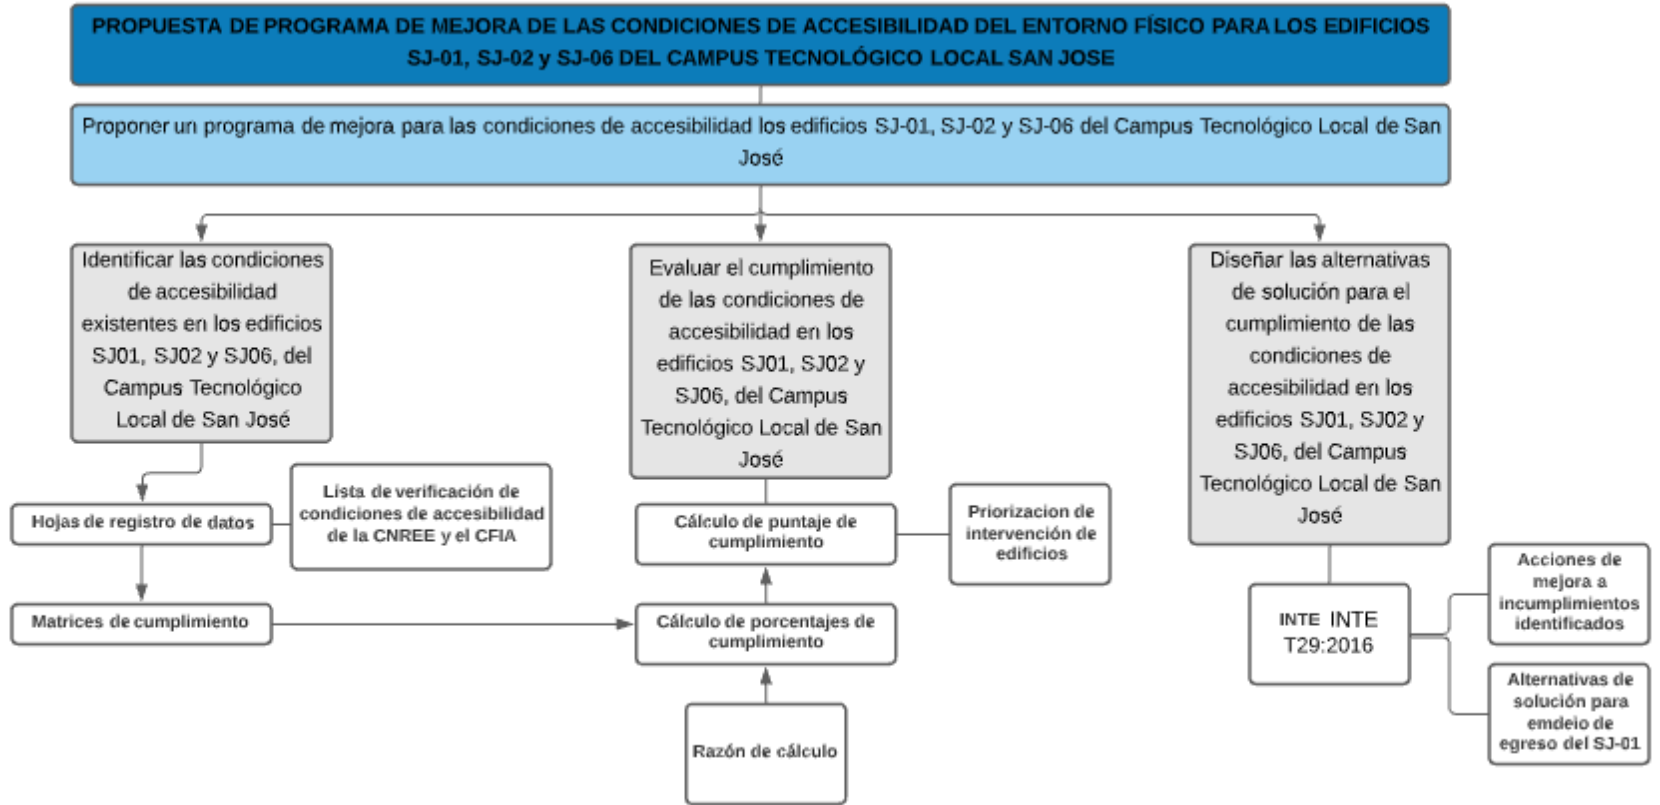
PROPUESTA DE PROGRAMA DE MEJORA DE LAS CONDICIONES DE ACCESIBILIDAD DEL ENTORNO FÍSICO PARA LOS EDIFICIOS SJ-01, SJ-02 y SJ-06 DEL CAMPUS TECNOLÓGICO LOCAL SAN JOSE

Proponer un programa de mejora para las condiciones de accesibilidad los edificios SJ-01, SJ-02 y SJ-06 del Campus Tecnológico Local de San José

Identificar las condiciones de accesibilidad existentes en los edificios SJ01, SJ02 y SJ06, del Campus Tecnológico Local de San José

Hojas de registro de datos

Lista de verificación de condiciones de accesibilidad de la CNREE y el CFIA

Matrices de cumplimiento

Evaluar el cumplimiento de las condiciones de accesibilidad en los edificios SJ01, SJ02 y SJ06, del Campus Tecnológico Local de San José

Cálculo de puntaje de cumplimiento

Priorizacion de intervención de edificios

Cálculo de porcentajes de cumplimiento

Razón de cálculo

Diseñar las alternativas de solución para el cumplimiento de las condiciones de accesibilidad en los edificios SJ01, SJ02 y SJ06, del Campus Tecnológico Local de San José

INTE INTE T29:2016

Acciones de mejora a incumplimientos identificados

Alternativas de solución para emdeio de egreso del SJ-01